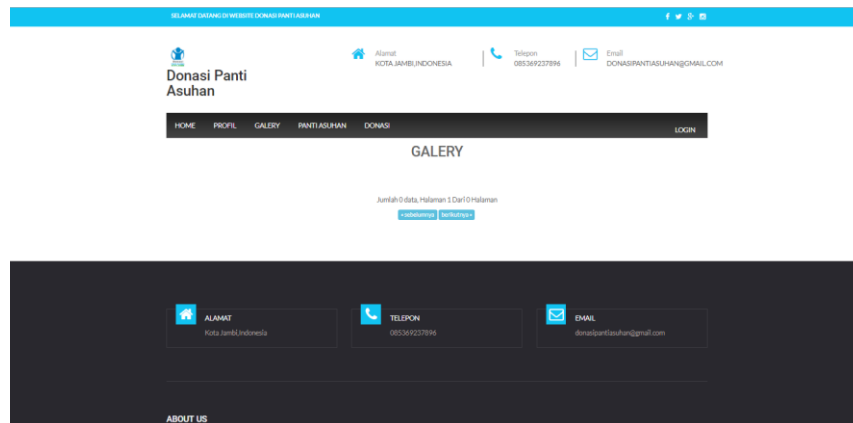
SELAMAT DATANG DI WEBSITE DONASI PANTI ASUHAN

Donasi Panti Asuhan

Alamat
KOTA JAMBI, INDONESIA

Telepon
085369237896

Email
DONASIPANTIASUHAN@GMAIL.COM

HOME PROFIL GALERY PANTI ASUHAN DONASI LOGIN

GALERY

Jumlah 0 data, Halaman 1 Dari 0 Halaman

«sebelumnya berikutnya»

ALAMAT
Kota Jambi, Indonesia

TELEPON
085369237896

EMAIL
donasipantiasuhan@gmail.com

ABOUT US